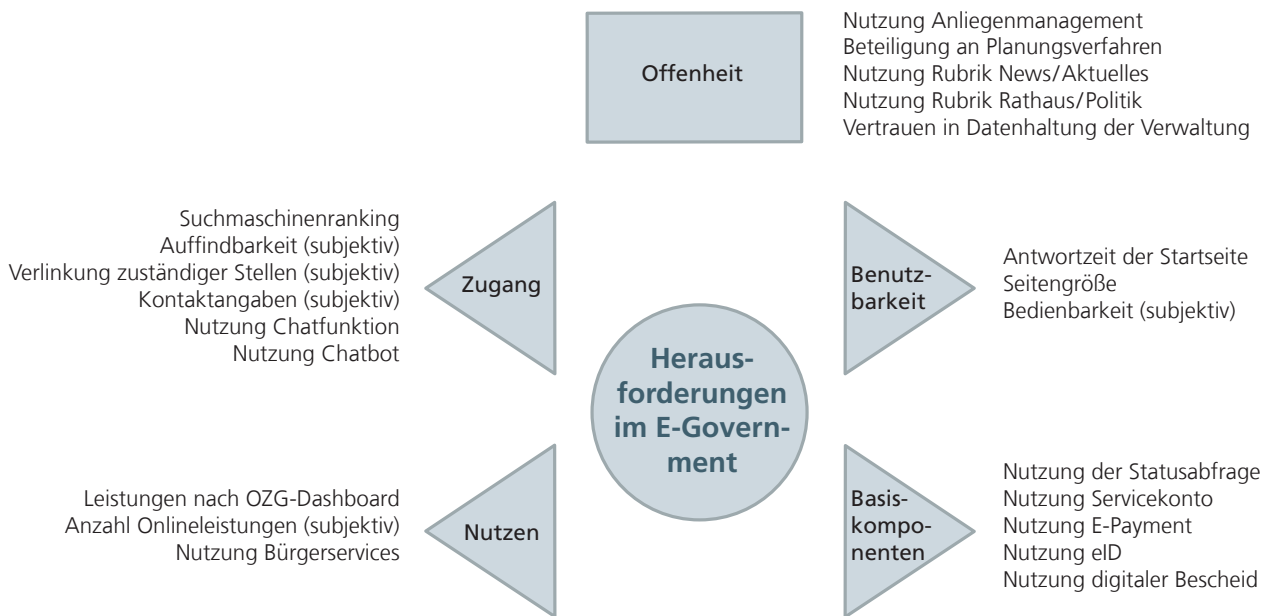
Offenheit

Nutzung Anliegenmanagement
Beteiligung an Planungsverfahren
Nutzung Rubrik News/Aktuelles
Nutzung Rubrik Rathaus/Politik
Vertrauen in Datenhaltung der Verwaltung

Suchmaschinenranking
Auffindbarkeit (subjektiv)
Verlinkung zuständiger Stellen (subjektiv)
Kontaktangaben (subjektiv)
Nutzung Chatfunktion
Nutzung Chatbot

Zugang

Benutzbarkeit

Antwortzeit der Startseite
Seitengröße
Bedienbarkeit (subjektiv)

Herausforderungen im E-Government

Leistungen nach OZG-Dashboard
Anzahl Onlineleistungen (subjektiv)
Nutzung Bürgerservices

Nutzen

Basiskomponenten

Nutzung der Statusabfrage
Nutzung Servicekonto
Nutzung E-Payment
Nutzung eID
Nutzung digitaler Bescheid